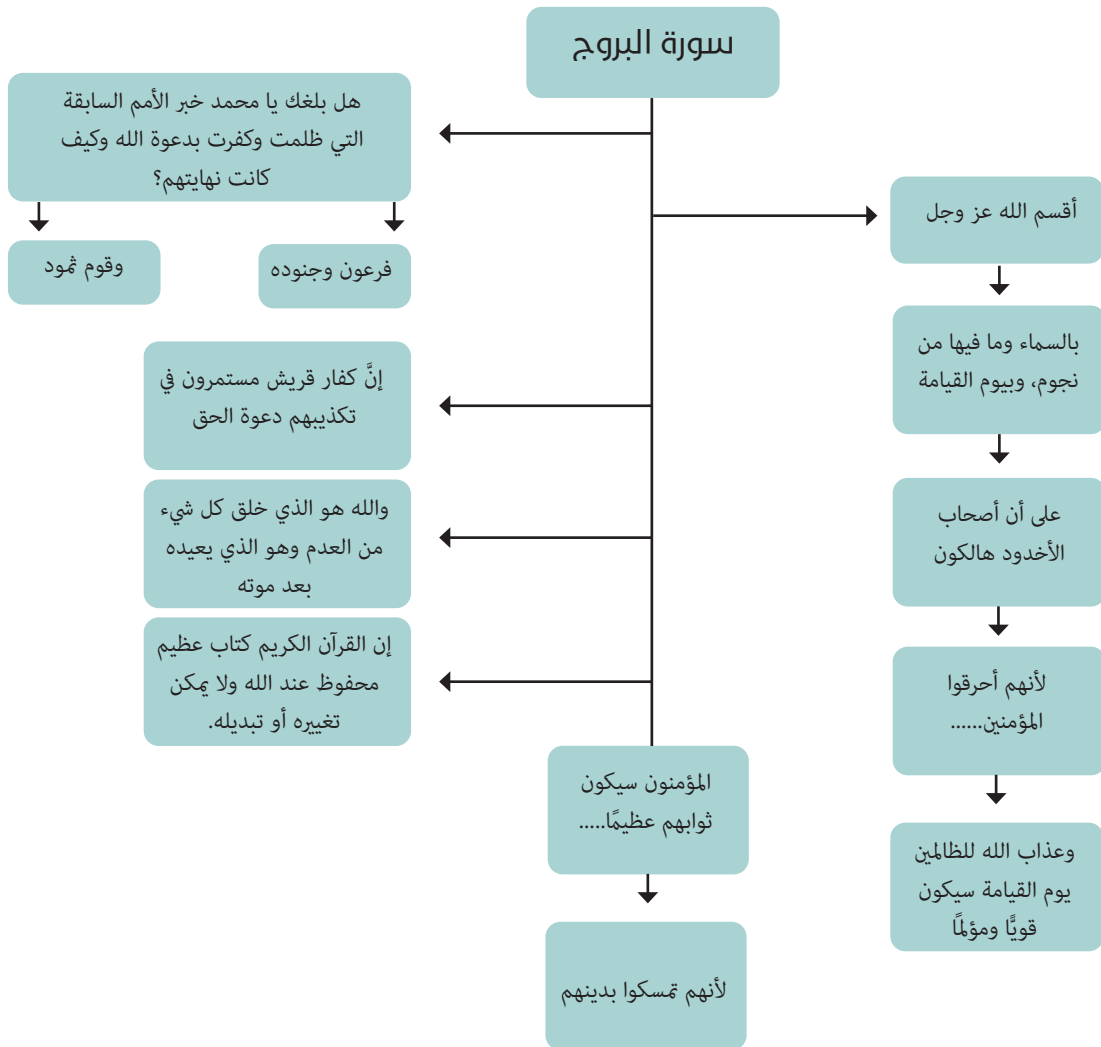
سورة البروج

أقسم الله عز وجل

بالسماء وما فيها من نجوم، وبيوم القيامة

على أن أصحاب الأخدود هالكون

لأنهم أحرقوا المؤمنين......

وعذاب الله للظالمين يوم القيامة سيكون قويًا ومؤلمًا

هل بلغك يا محمد خبر الأمم السابقة التي ظلمت وكفرت بدعوة الله وكيف كانت نهايتهم؟

فرعون وجنوده

وقوم ثمود

إنَّ كفار قريش مستمرون في تكذيبهم دعوة الحق

والله هو الذي خلق كل شيء من العدم وهو الذي يعيده بعد موته

إن القرآن الكريم كتاب عظيم محفوظ عند الله ولا يمكن تغييره أو تبديله.

المؤمنون سيكون ثوابهم عظيمًا.....

لأنهم تمسكوا بدينهم